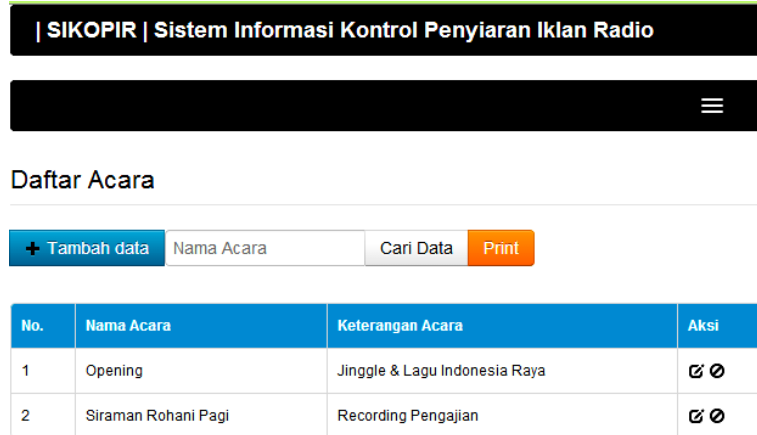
| SIKOPIR | Sistem Informasi Kontrol Penyiaran Iklan Radio

Daftar Acara

+ Tambah data Nama Acara Cari Data Print

| No. | Nama Acara | Keterangan Acara | Aksi |
|---|---|---|---|
| 1 | Opening | Jinggle & Lagu Indonesia Raya | |
| 2 | Siraman Rohani Pagi | Recording Pengajian | |